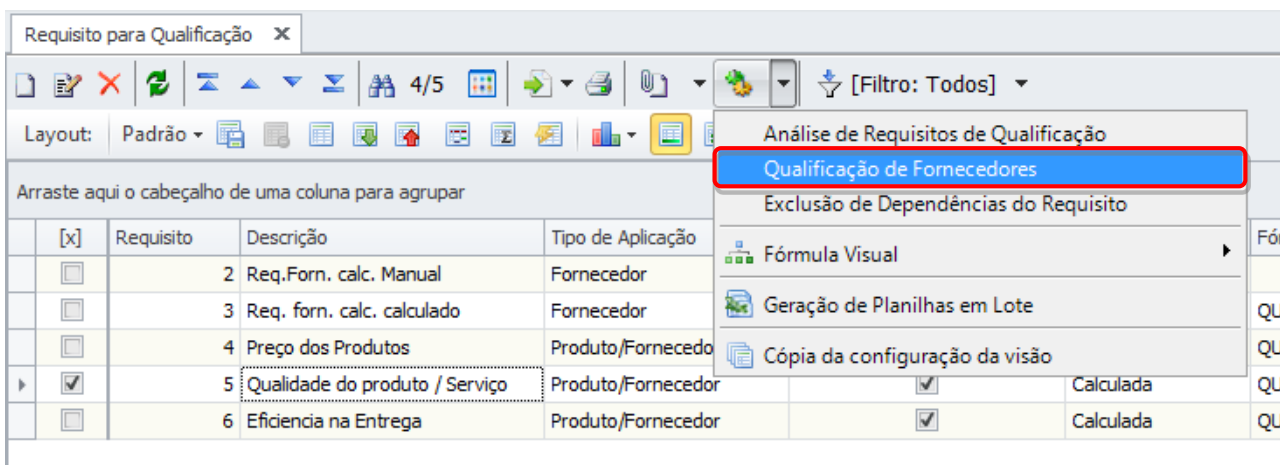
Requisito para Qualificação ✕

4/5 [Filtro: Todos]

Layout: Padrão

Arraste aqui o cabeçalho de uma coluna para agrupar

Análise de Requisitos de Qualificação
Qualificação de Fornecedores
Exclusão de Dependências do Requisito
Fórmula Visual
Geração de Planilhas em Lote
Cópia da configuração da visão

| [x] | Requisito | Descrição | Tipo de Aplicação | | | Fó |
|---|---|---|---|---|---|---|
| | 2 | Req.Forn. calc. Manual | Fornecedor | | | |
| | 3 | Req. forn. calc. calculado | Fornecedor | | | QU |
| | 4 | Preço dos Produtos | Produto/Fornecedo | | | QU |
| ☑ | 5 | Qualidade do produto / Serviço | Produto/Fornecedor | ☑ | Calculada | QU |
| | 6 | Eficiencia na Entrega | Produto/Fornecedor | ☑ | Calculada | QU |